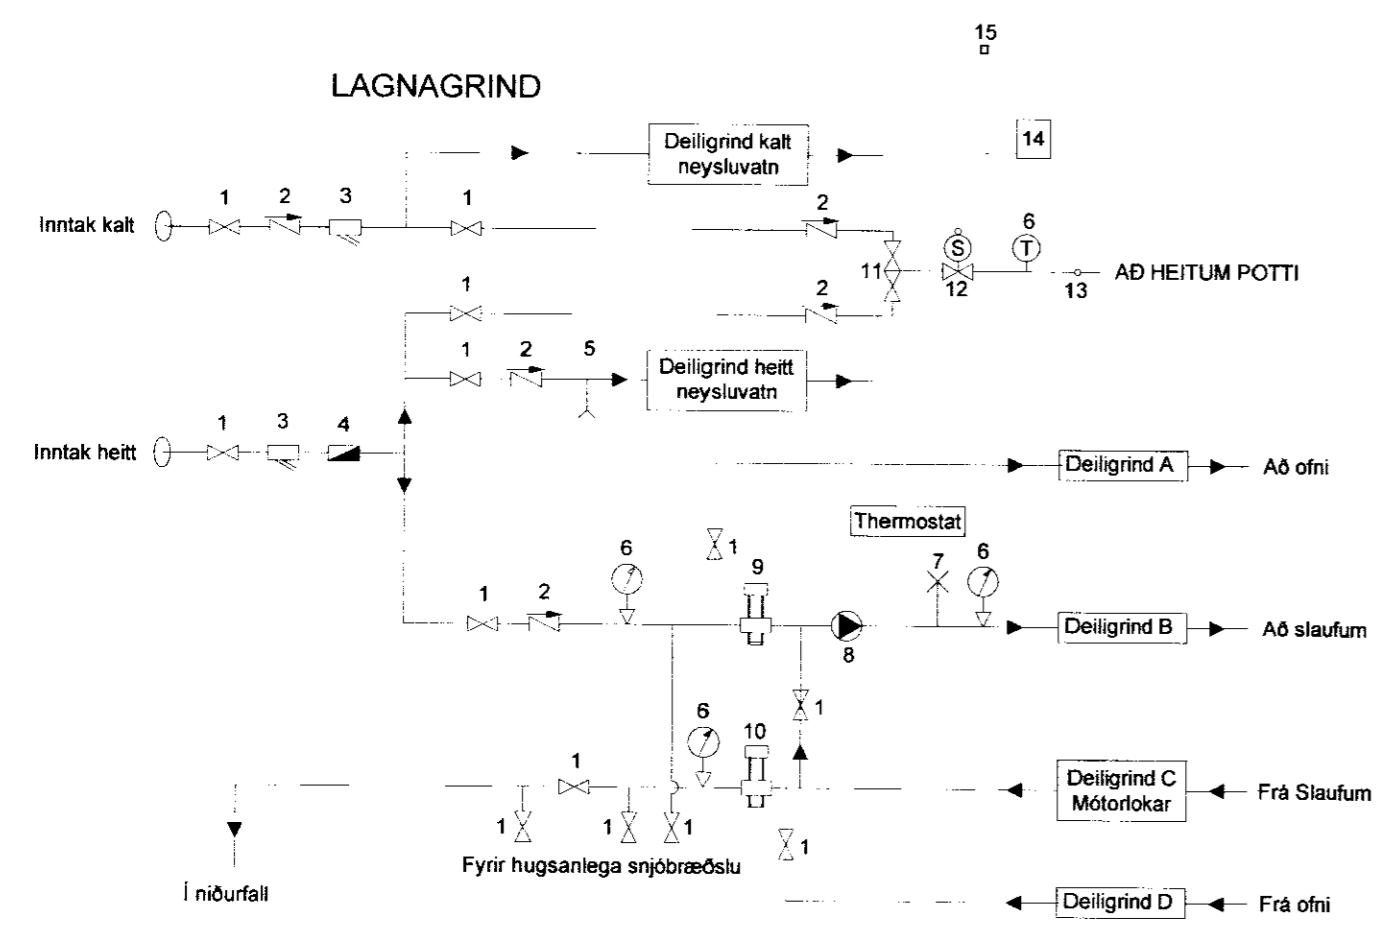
15

LAGNAGRIND

Deiligrind kalt neysluvatn

14

Inntak kalt

1 2 3 1

2 6

S T

11 12 13 AÐ HEITUM POTTI

1 2

1 2 5

Deiligrind heitt neysluvatn

Inntak heitt

1 3 4

Deiligrind A Að ofni

Thermostat

6 1 9 7 6

1 2

8

Deiligrind B Að slaufum

1

6 10

1

Deiligrind C Mótorlokar Frá Slaufum

1 1 1 1

Fyrir hugsanlega snjóbræðslu

1

Í niðurfall

Deiligrind D Frá ofni